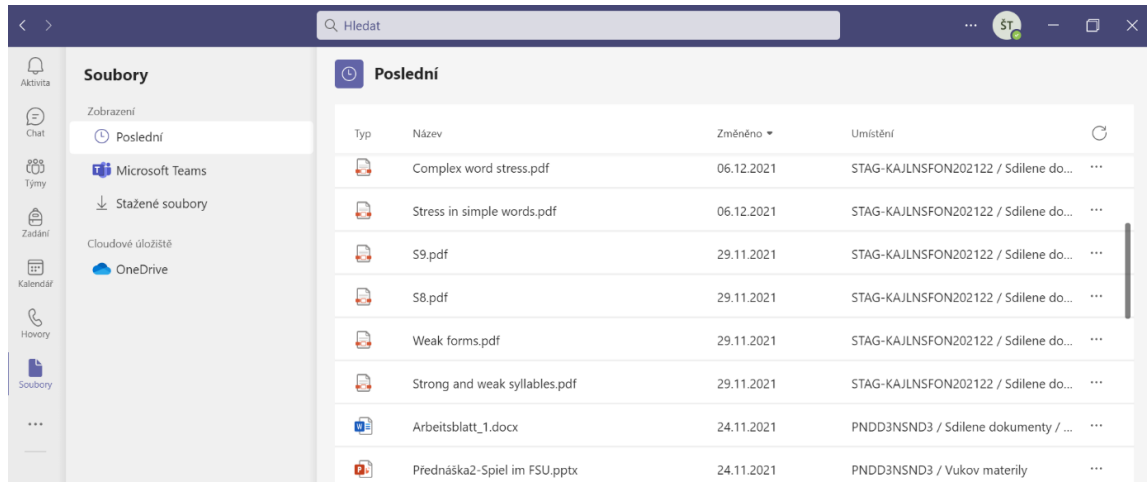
Hledat

ŠT

Aktivita
Chat
Týmy
Zadání
Kalendář
Hovory
Soubory
...

Soubory

Zobrazení
Poslední
Microsoft Teams
Stažené soubory

Cloudové úložiště
OneDrive

Poslední

| Typ | Název | Změněno | Umístění |
|---|---|---|---|
| | Complex word stress.pdf | 06.12.2021 | STAG-KAJLNSFON202122 / Sdilene do... |
| | Stress in simple words.pdf | 06.12.2021 | STAG-KAJLNSFON202122 / Sdilene do... |
| | S9.pdf | 29.11.2021 | STAG-KAJLNSFON202122 / Sdilene do... |
| | S8.pdf | 29.11.2021 | STAG-KAJLNSFON202122 / Sdilene do... |
| | Weak forms.pdf | 29.11.2021 | STAG-KAJLNSFON202122 / Sdilene do... |
| | Strong and weak syllables.pdf | 29.11.2021 | STAG-KAJLNSFON202122 / Sdilene do... |
| | Arbeitsblatt_1.docx | 24.11.2021 | PNDD3NSND3 / Sdilene dokumenty / ... |
| | Přednáška2-Spiel im FSU.pptx | 24.11.2021 | PNDD3NSND3 / Vukov materily |